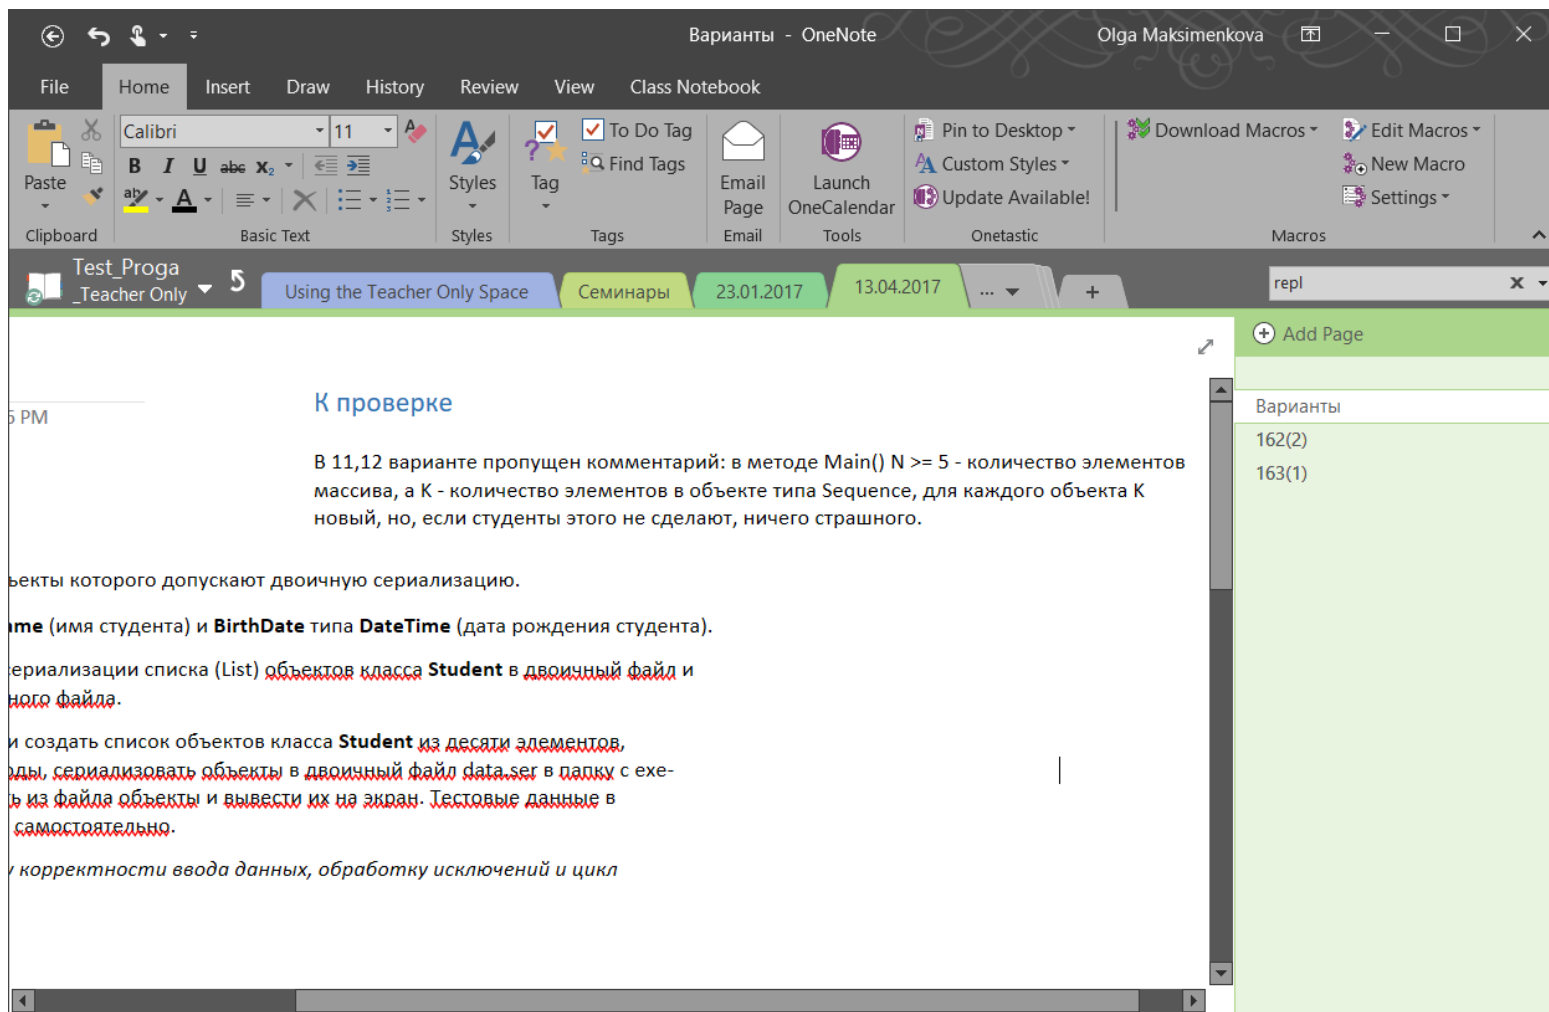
Варианты - OneNote
Olga Maksimenkova

File
Home
Insert
Draw
History
Review
View
Class Notebook

Paste
Calibri
11
B
I
U
abc
$x_2$
A
Styles
Tag
To Do Tag
Find Tags
Email Page
Launch OneCalendar
Pin to Desktop
Custom Styles
Update Available!
Download Macros
Edit Macros
New Macro
Settings
Clipboard
Basic Text
Styles
Tags
Email
Tools
Onetastic
Macros

Test_Proga _Teacher Only
Using the Teacher Only Space
Семинары
23.01.2017
13.04.2017
...
+
repl

Add Page
Варианты
162(2)
163(1)

5 PM

К проверке

В 11,12 варианте пропущен комментарий: в методе Main() N >= 5 - количество элементов массива, а K - количество элементов в объекте типа Sequence, для каждого объекта K новый, но, если студенты этого не сделают, ничего страшного.

ъекты которого допускают двоичную сериализацию.

me (имя студента) и BirthDate типа DateTime (дата рождения студента).

ериализации списка (List) объектов класса Student в двоичный файл и ного файла.

и создать список объектов класса Student из десяти элементов, ды, сериализовать объекты в двоичный файл data.ser в папку с exe- ь из файла объекты и вывести их на экран. Тестовые данные в самостоятельно.

/ корректности ввода данных, обработку исключений и цикл